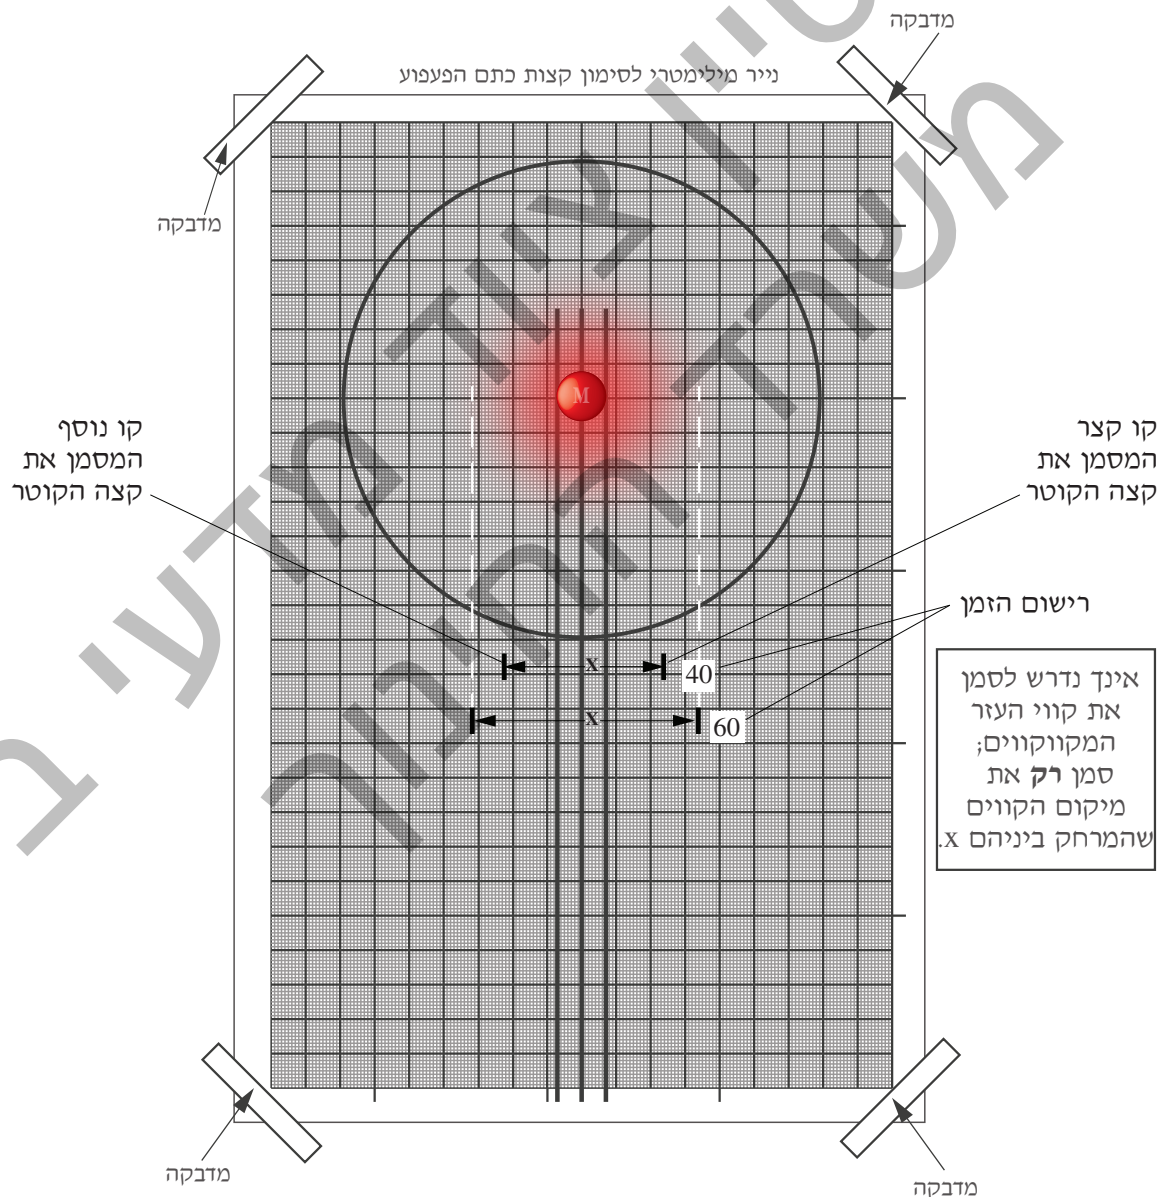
מדבקה

נייר מילימטרי לסימון קצות כתם הפעפוע

מדבקה

M

קו נוסף
המסמן את
קצה הקוטר

קו קצר
המסמן את
קצה הקוטר

רישום הזמן

x

40

x

60

אינך נדרש לסמן את קווי העזר המקווקווים; סמן **רק** את מיקום הקווים שהמרחק ביניהם x.

מדבקה

מדבקה

משרד החינוך ניסוי בריא